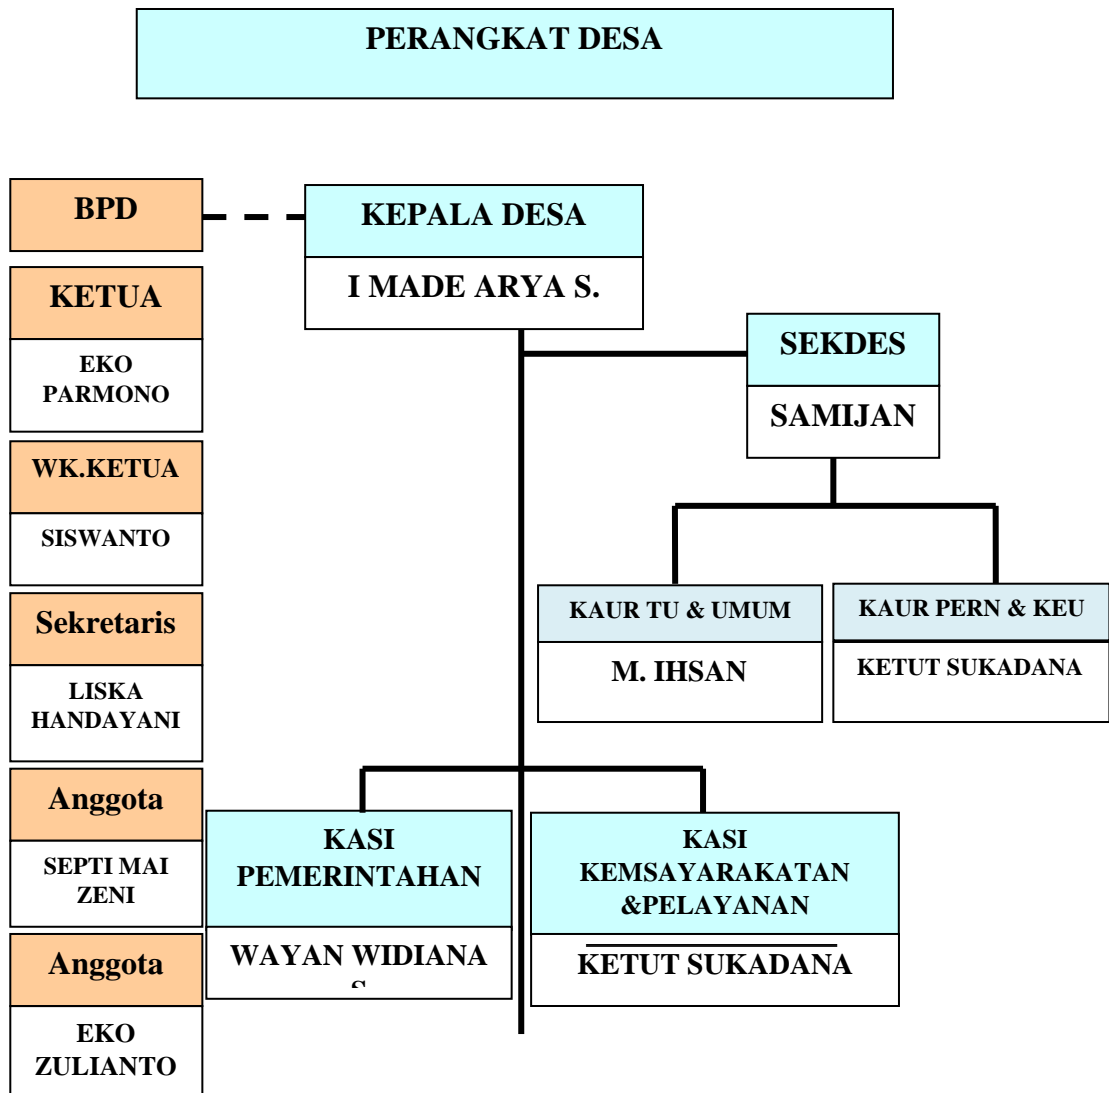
PERANGKAT DESA

BPD

KETUA

EKO PARMONO

WK.KETUA

SISWANTO

Sekretaris

LISKA HANDAYANI

Anggota

SEPTI MAI ZENI

Anggota

EKO ZULIANTO

KEPALA DESA

I MADE ARYA S.

SEKDES

SAMIJAN

KAUR TU & UMUM

M. IHSAN

KAUR PERN & KEU

KETUT SUKADANA

KASI PEMERINTAHAN

WAYAN WIDIANA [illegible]

KASI KEMSAYARAKATAN &PELAYANAN

KETUT SUKADANA